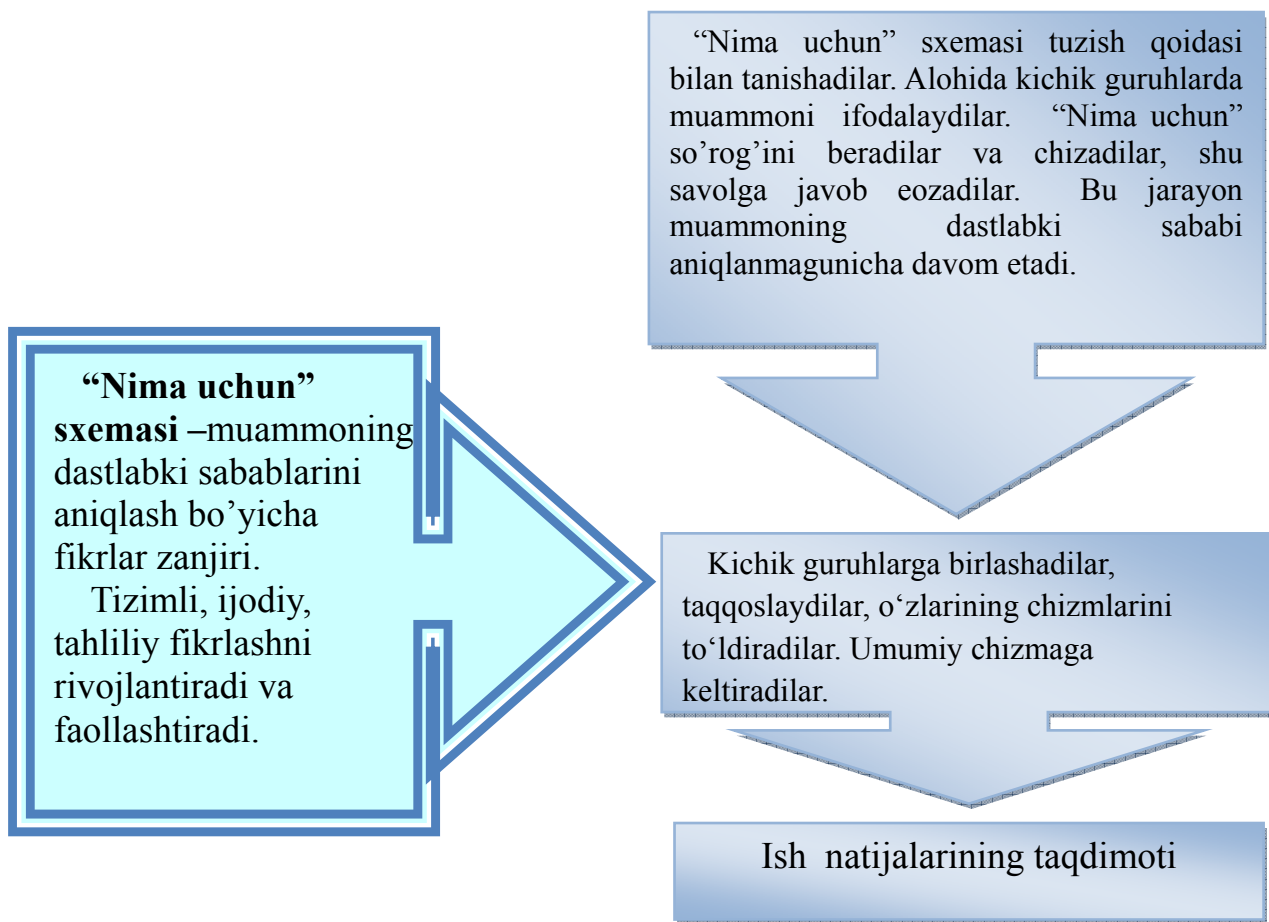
**“Nima uchun” sxemasi –**muammoning dastlabki sabablarini aniqlash bo’yicha fikrlar zanjiri.

Tizimli, ijodiy, tahliliy fikrlashni rivojlantiradi va faollashtiradi.

“Nima uchun” sxemasi tuzish qoidasi bilan tanishadilar. Alohida kichik guruhlarda muammoni ifodalaydilar. “Nima uchun” so’rog’ini beradilar va chizadilar, shu savolga javob eozadilar. Bu jarayon muammoning dastlabki sababi aniqlanmagunicha davom etadi.

Kichik guruhlarga birlashadilar, taqqoslaydilar, o‘zlarining chizmlarini to‘ldiradilar. Umumiy chizmaga keltiradilar.

Ish natijalarining taqdimoti